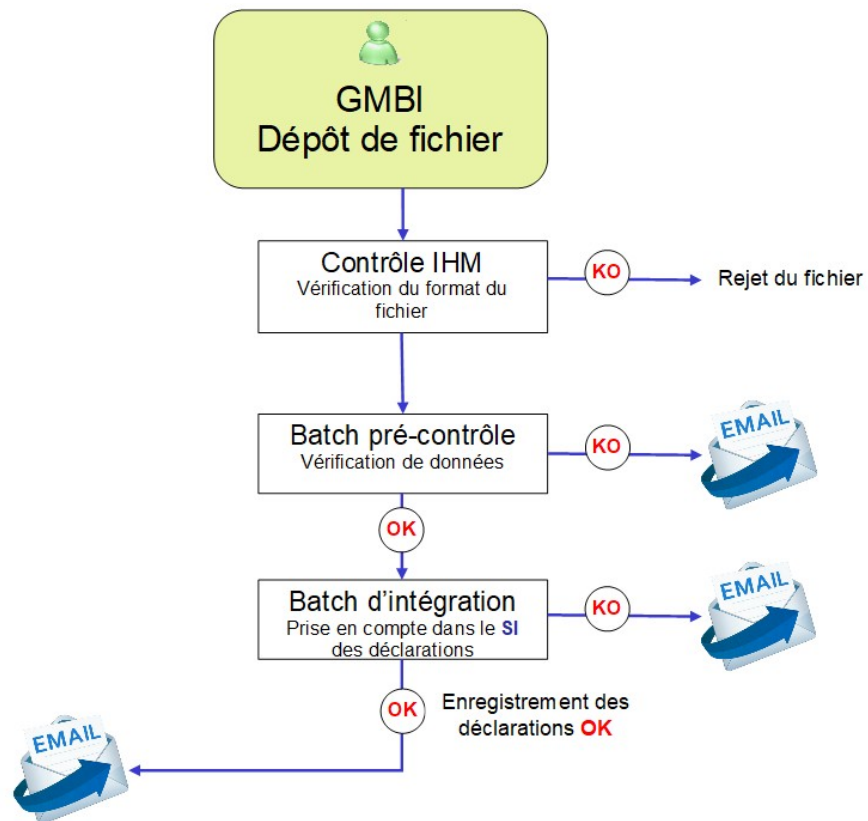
GMBI
Dépôt de fichier

Contrôle IHM
Vérification du format du fichier

KO

Rejet du fichier

Batch pré-contrôle
Vérification de données

KO

EMAIL

OK

Batch d'intégration
Prise en compte dans le SI des déclarations

KO

EMAIL

OK

Enregistrement des déclarations OK

EMAIL